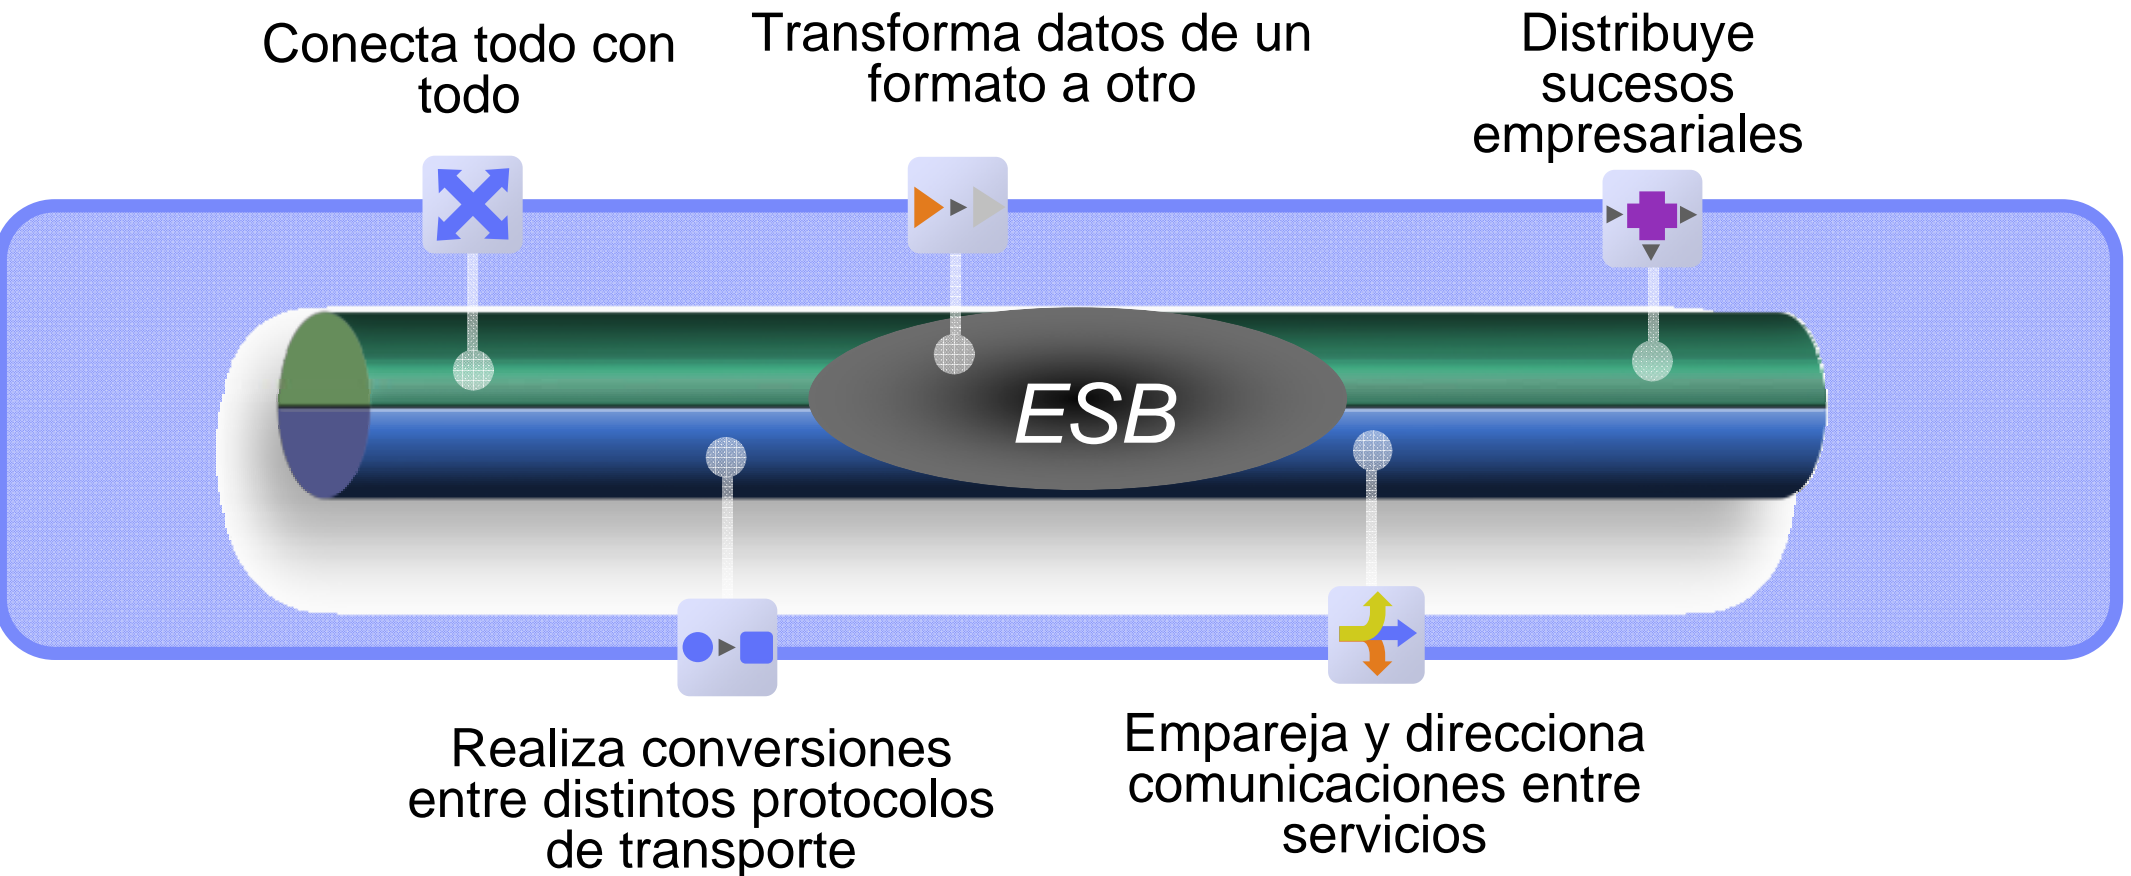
Conecta todo con todo

Transforma datos de un formato a otro

Distribuye sucesos empresariales

ESB

Realiza conversiones entre distintos protocolos de transporte

Empareja y direcciona comunicaciones entre servicios